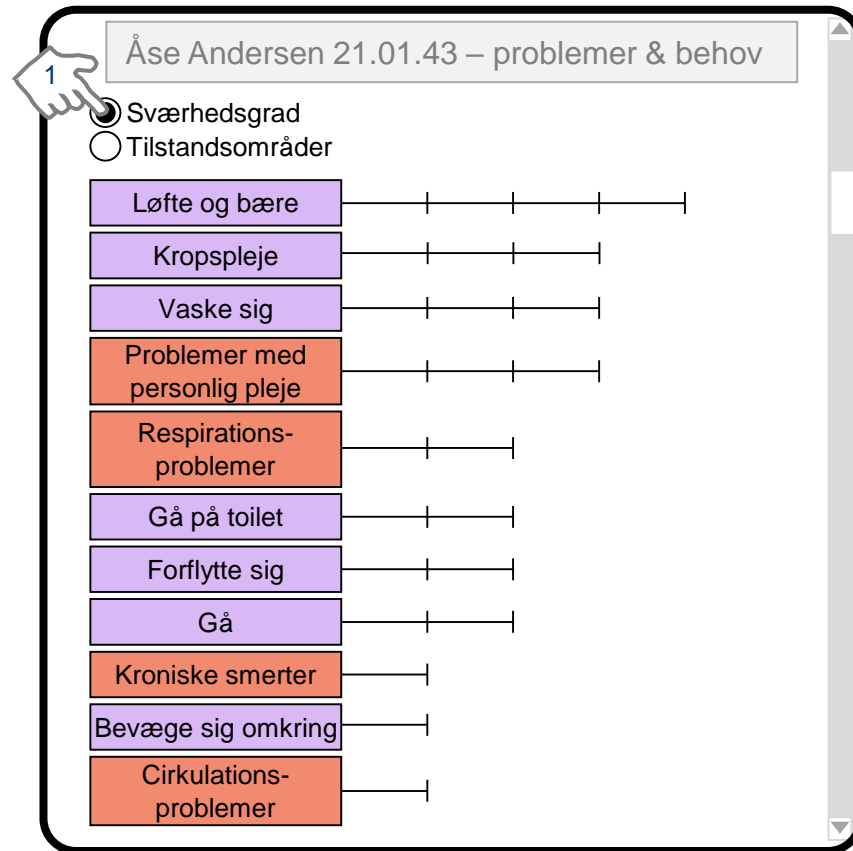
Åse Andersen 21.01.43 – problemer & behov

1

Sværhedsgrad
Tilstandsområder

Løfte og bære
Kropspleje
Vaske sig
Problemer med personlig pleje
Respirationsproblemer
Gå på toilet
Forflytte sig
Gå
Kroniske smerter
Bevæge sig omkring
Cirkulationsproblemer